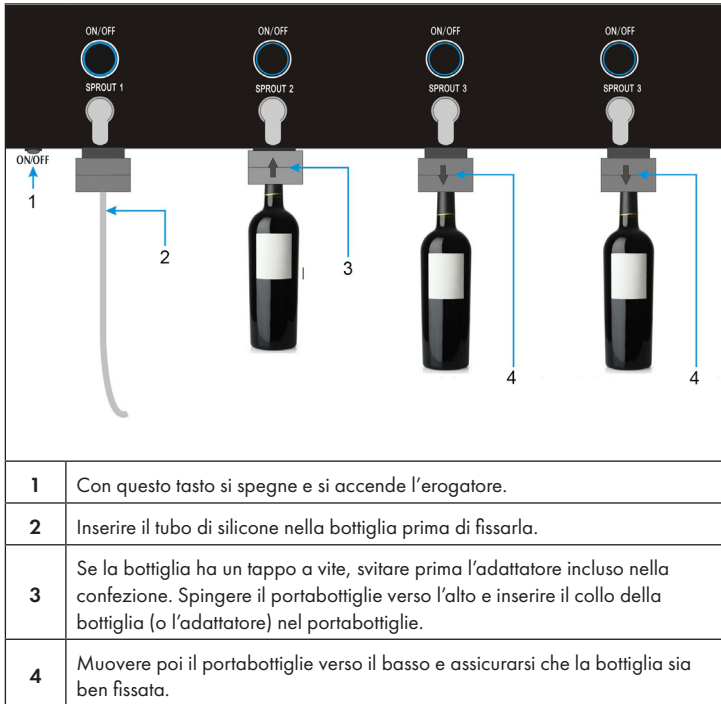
ON/OFF
SPROUT 1

ON/OFF
SPROUT 2

ON/OFF
SPROUT 3

ON/OFF
SPROUT 3

ON/OFF
1
2
3
4
4

| | |
|---|---|
| 1 | Con questo tasto si spegne e si accende l'erogatore. |
| 2 | Inserire il tubo di silicone nella bottiglia prima di fissarla. |
| 3 | Se la bottiglia ha un tappo a vite, svitare prima l'adattatore incluso nella confezione. Spingere il portabottiglie verso l'alto e inserire il collo della bottiglia (o l'adattatore) nel portabottiglie. |
| 4 | Muovere poi il portabottiglie verso il basso e assicurarsi che la bottiglia sia ben fissata. |